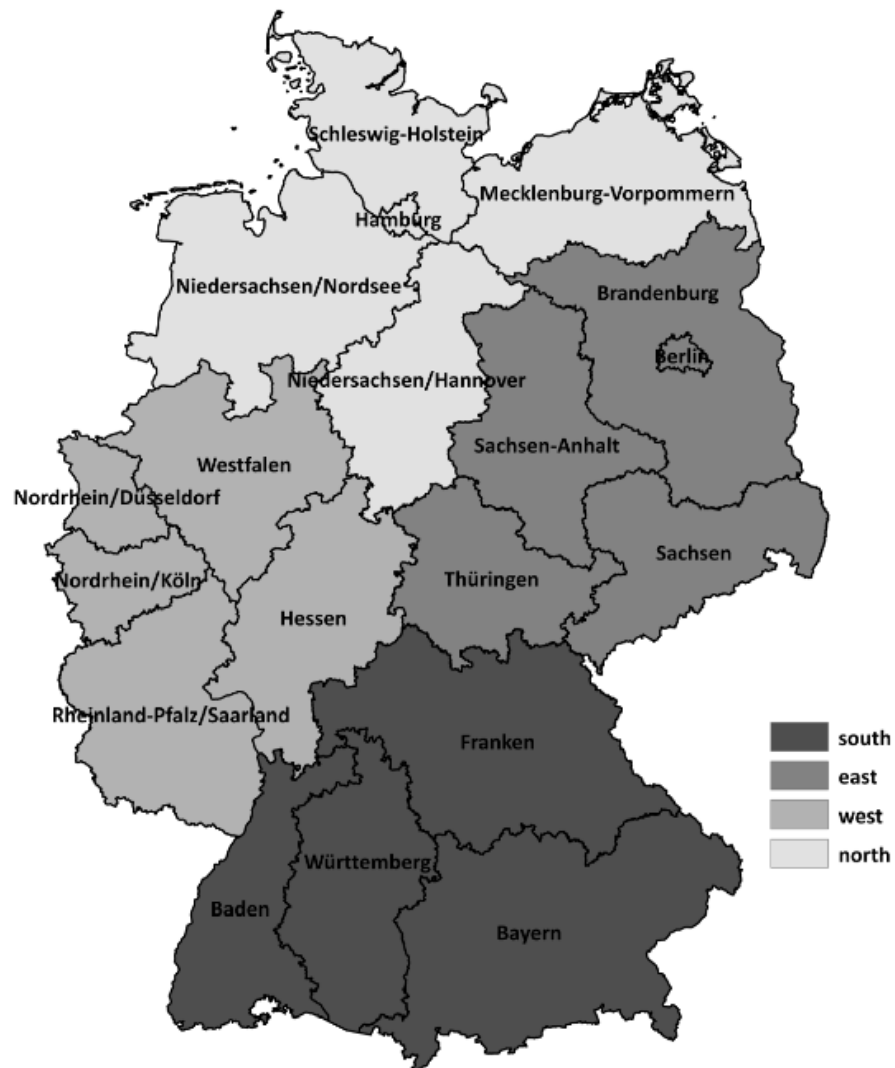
Schleswig-Holstein
Mecklenburg-Vorpommern
Hamburg
Niedersachsen/Nordsee
Brandenburg
Berlin
Niedersachsen/Hannover
Westfalen
Sachsen-Anhalt
Nordrhein/Dusseldorf
Sachsen
Nordrhein/Köln
Thüringen
Hessen
Rheinland-Pfalz/Saarland
Franken
Württemberg
Baden
Bayern

south
east
west
north